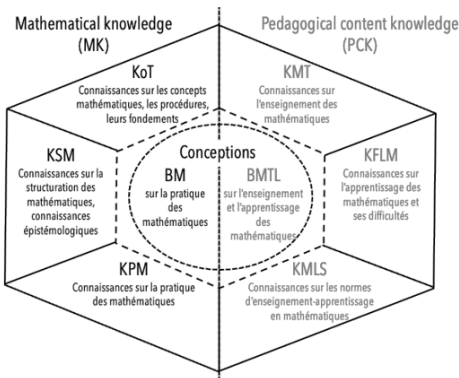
Mathematical knowledge (MK)

Pedagogical content knowledge (PCK)

KoT
Connaissances sur les concepts mathématiques, les procédures, leurs fondements

KMT
Connaissances sur l'enseignement des mathématiques

KSM
Connaissances sur la structuration des mathématiques, connaissances épistémologiques

Conceptions

BM
sur la pratique des mathématiques

BMTL
sur l'enseignement et l'apprentissage des mathématiques

KFLM
Connaissances sur l'apprentissage des mathématiques et ses difficultés

KPM
Connaissances sur la pratique des mathématiques

KMLS
Connaissances sur les normes d'enseignement-apprentissage en mathématiques